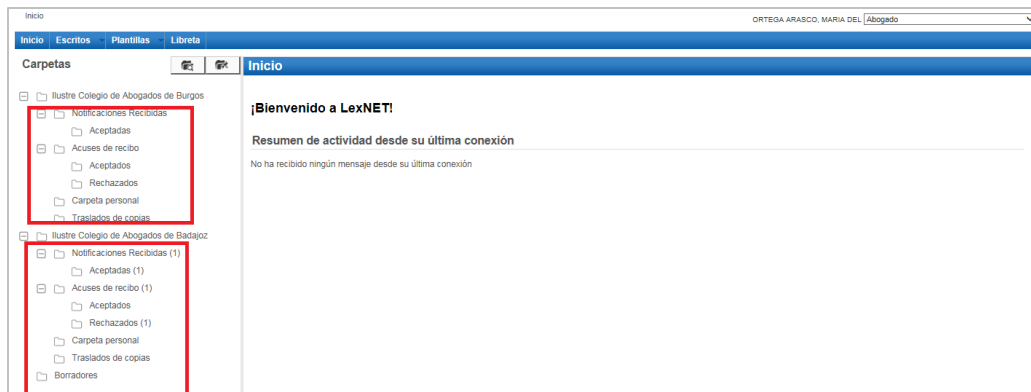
Inicio

ORTEGA ARASCO, MARIA DEL Abogado

Inicio Escritos Plantillas Libreta

Carpetas

Ilustre Colegio de Abogados de Burgos
Notificaciones Recibidas
Aceptadas
Acuses de recibo
Aceptados
Rechazados
Carpeta personal
Traslados de copias
Ilustre Colegio de Abogados de Badajoz
Notificaciones Recibidas (1)
Aceptadas (1)
Acuses de recibo (1)
Aceptados
Rechazados (1)
Carpeta personal
Traslados de copias
Borradores

Inicio

¡Bienvenido a LexNET!

Resumen de actividad desde su última conexión

No ha recibido ningún mensaje desde su última conexión